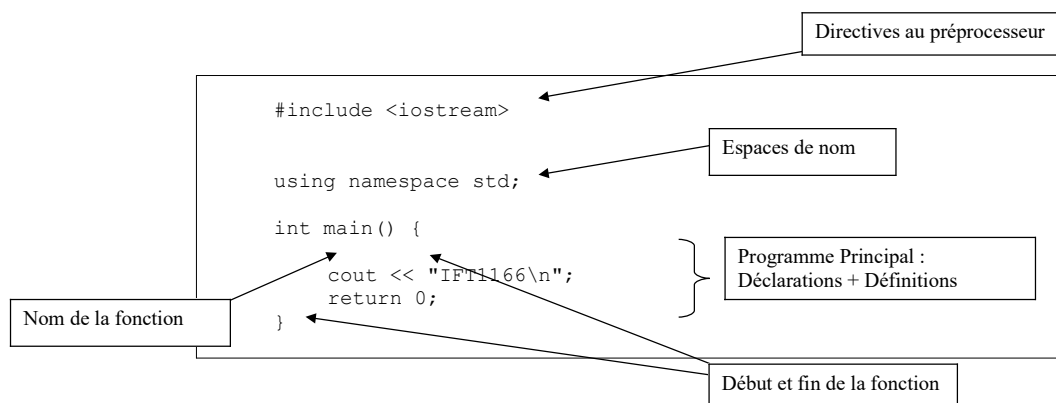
Directives au préprocesseur

#include <iostream>

Espaces de nom

using namespace std;

int main() {

cout << "IFT1166\n";
return 0;
}

Programme Principal :
Déclarations + Définitions

Nom de la fonction

Début et fin de la fonction